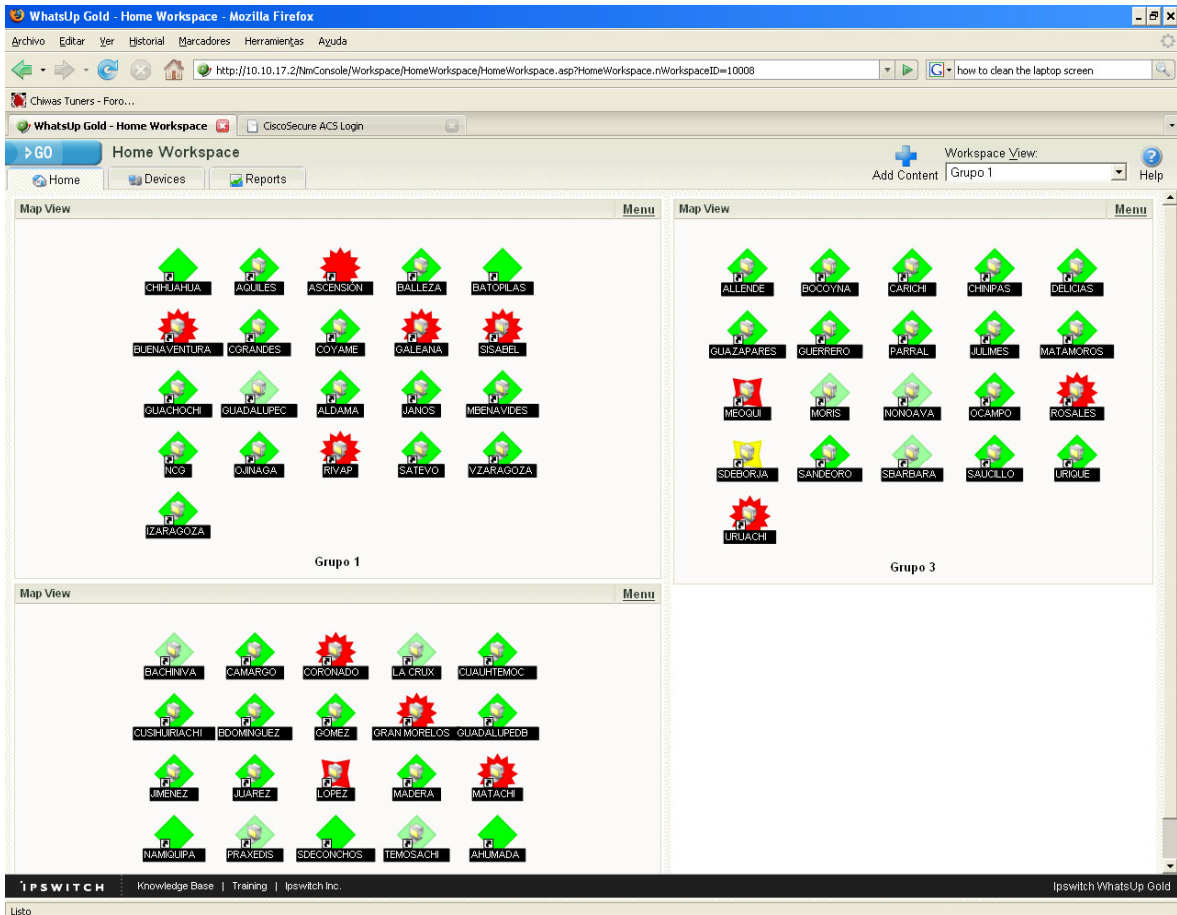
WhatsUp Gold - Home Workspace - Mozilla Firefox

Archivo Editar Ver Historial Marcadores Herramientas Ayuda

http://10.10.17.2/NmConsole/Workspace/HomeWorkspace/HomeWorkspace.asp?HomeWorkspace.nWorkspaceID=10008

how to clean the laptop screen

Chiwas Tuners - Foro...

WhatsUp Gold - Home Workspace

CiscoSecure ACS Login

GO

Home Workspace

Home Devices Reports

Add Content

Workspace View:

Grupo 1

Help

Map View Menu

CHIHUAHUA AQUILES ASCENSIÓN BALLEZA BATOPILAS

BUENAVENTURA CGRANDES COYAME GALEANA SISABEL

GUACHOCHI GUADALUPEC ALDAMA JANOS MBENAVIDES

NCG OJINAGA RIVAP SATEVO VZARAGOZA

IZARAGOZA

Grupo 1

Map View Menu

ALLENDE BOCOYNA CARICHI CHINIPAS DELICIAS

GUAZAPARES GUERRERO PARRAL JULIMES MATAMOROS

MEOQUI MORIS NONOAVA OCAMPO ROSALES

SDEBORJA SANDEORO SBARBARA SAUCILLO URIQUE

URUACHI

Grupo 3

Map View Menu

BACHINIVA CAMARGO CORONADO LA CRUX CUAUHTEMOC

CUSIHUIRIACHI BDOMINGUEZ GOMEZ GRAN MORELOS GUADALUPEDB

JIMENEZ JUAREZ LOPEZ MADERA MATACHI

NAMIQUIPA PRAXEDIS SDECONCHOS TEMOSACHI AHUMADA

IPSWITCH Knowledge Base | Training | Ipswitch Inc.

Ipswitch WhatsUp Gold

Listo